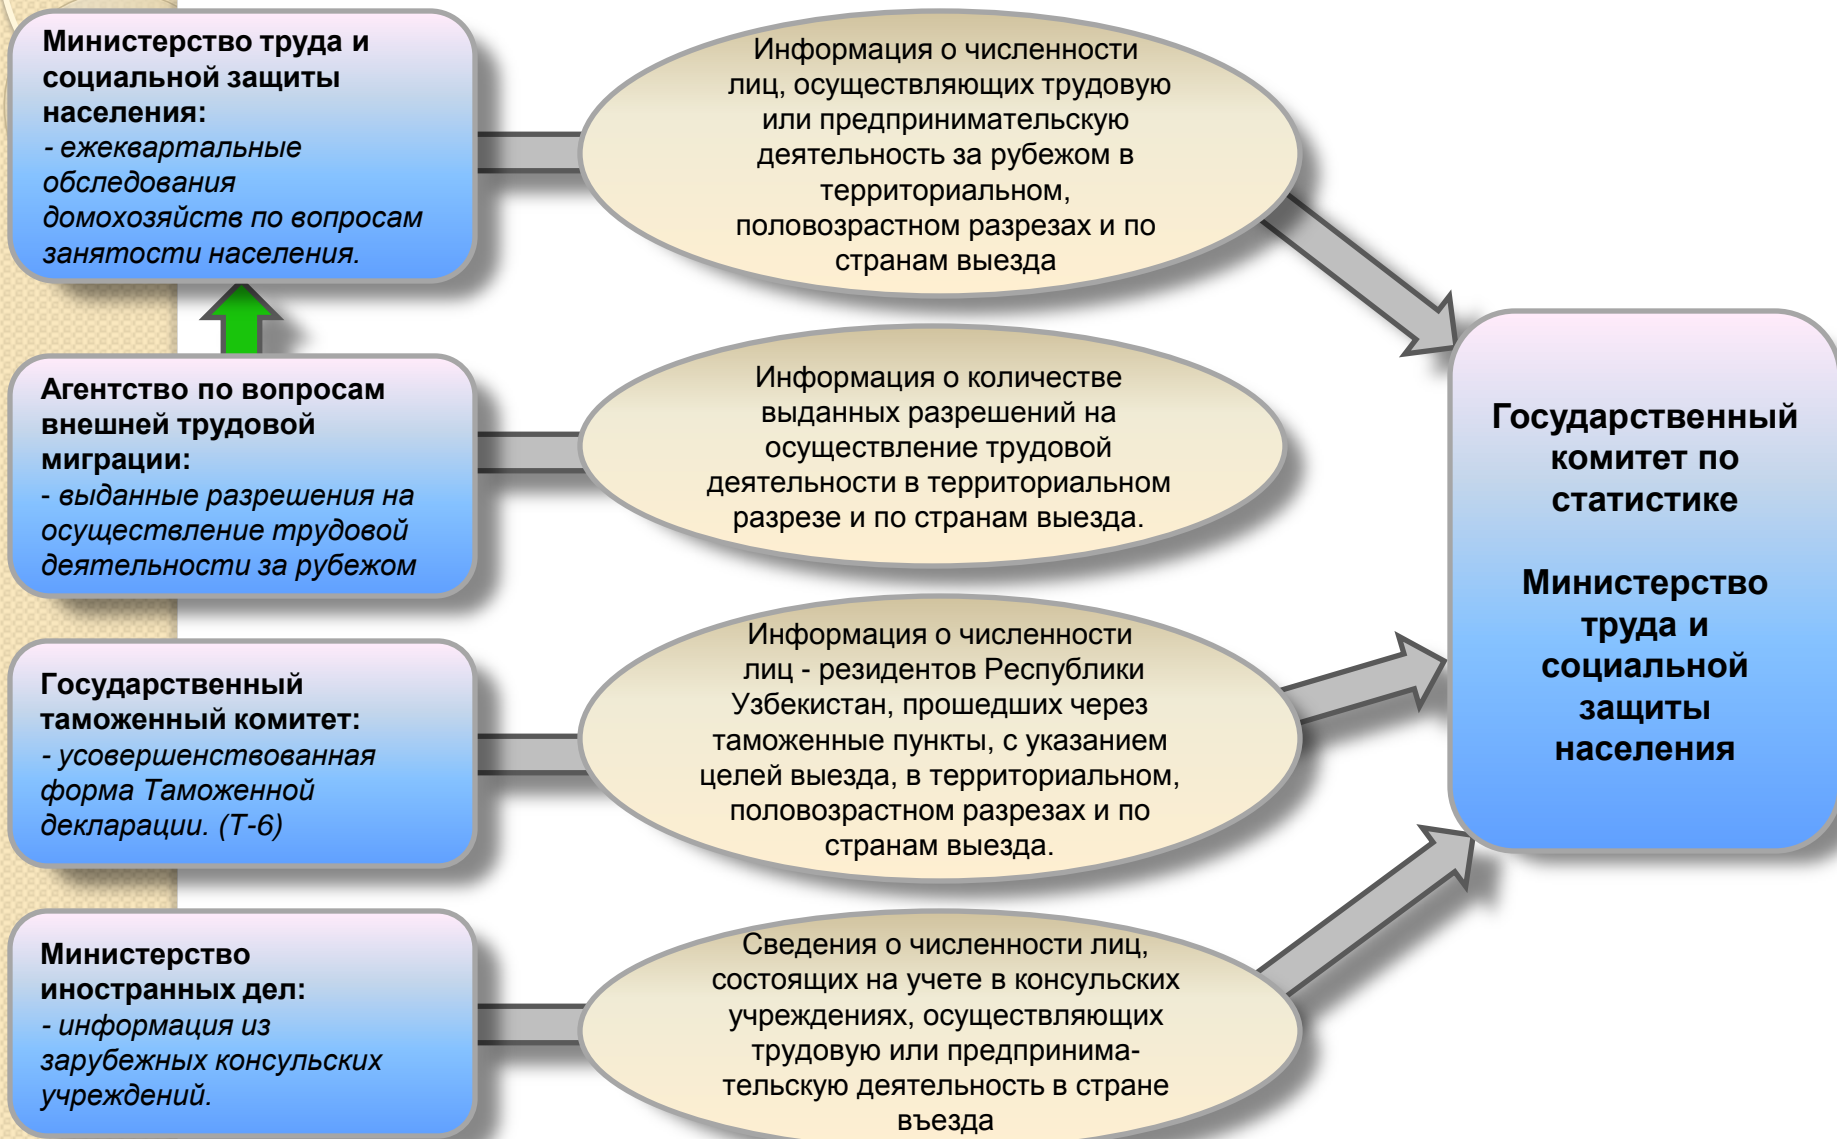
Министерство труда и социальной защиты населения:
- ежеквартальные обследования домохозяйств по вопросам занятости населения.

Информация о численности лиц, осуществляющих трудовую или предпринимательскую деятельность за рубежом в территориальном, половозрастном разрезах и по странам выезда

Агентство по вопросам внешней трудовой миграции:
- выданные разрешения на осуществление трудовой деятельности за рубежом

Информация о количестве выданных разрешений на осуществление трудовой деятельности в территориальном разрезе и по странам выезда.

Государственный таможенный комитет:
- усовершенствованная форма Таможенной декларации. (Т-6)

Информация о численности лиц - резидентов Республики Узбекистан, прошедших через таможенные пункты, с указанием целей выезда, в территориальном, половозрастном разрезах и по странам выезда.

Министерство иностранных дел:
- информация из зарубежных консульских учреждений.

Сведения о численности лиц, состоящих на учете в консульских учреждениях, осуществляющих трудовую или предпринимательскую деятельность в стране въезда

Государственный комитет по статистике

Министерство труда и социальной защиты населения